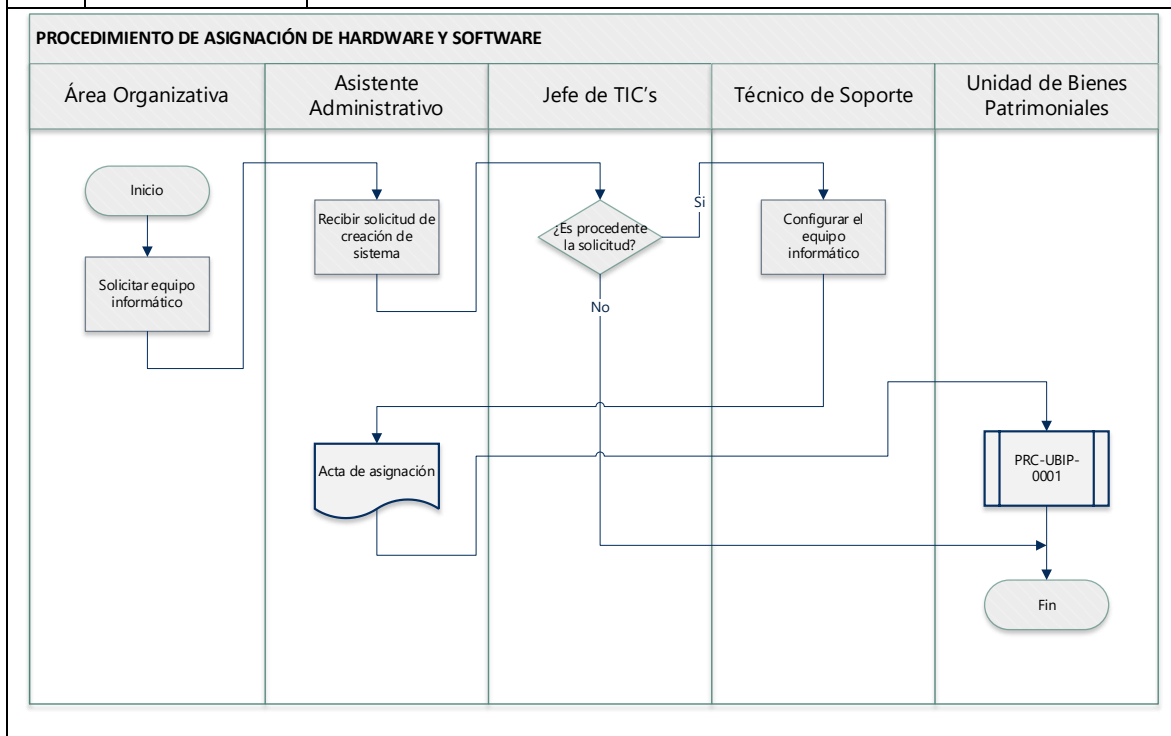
PROCEDIMIENTO DE ASIGNACIÓN DE HARDWARE Y SOFTWARE

Área Organizativa

Asistente Administrativo

Jefe de TIC's

Técnico de Soporte

Unidad de Bienes Patrimoniales

Inicio

Solicitar equipo informático

Recibir solicitud de creación de sistema

¿Es procedente la solicitud?

Si

No

Configurar el equipo informático

Acta de asignación

PRC-UBIP-0001

Fin